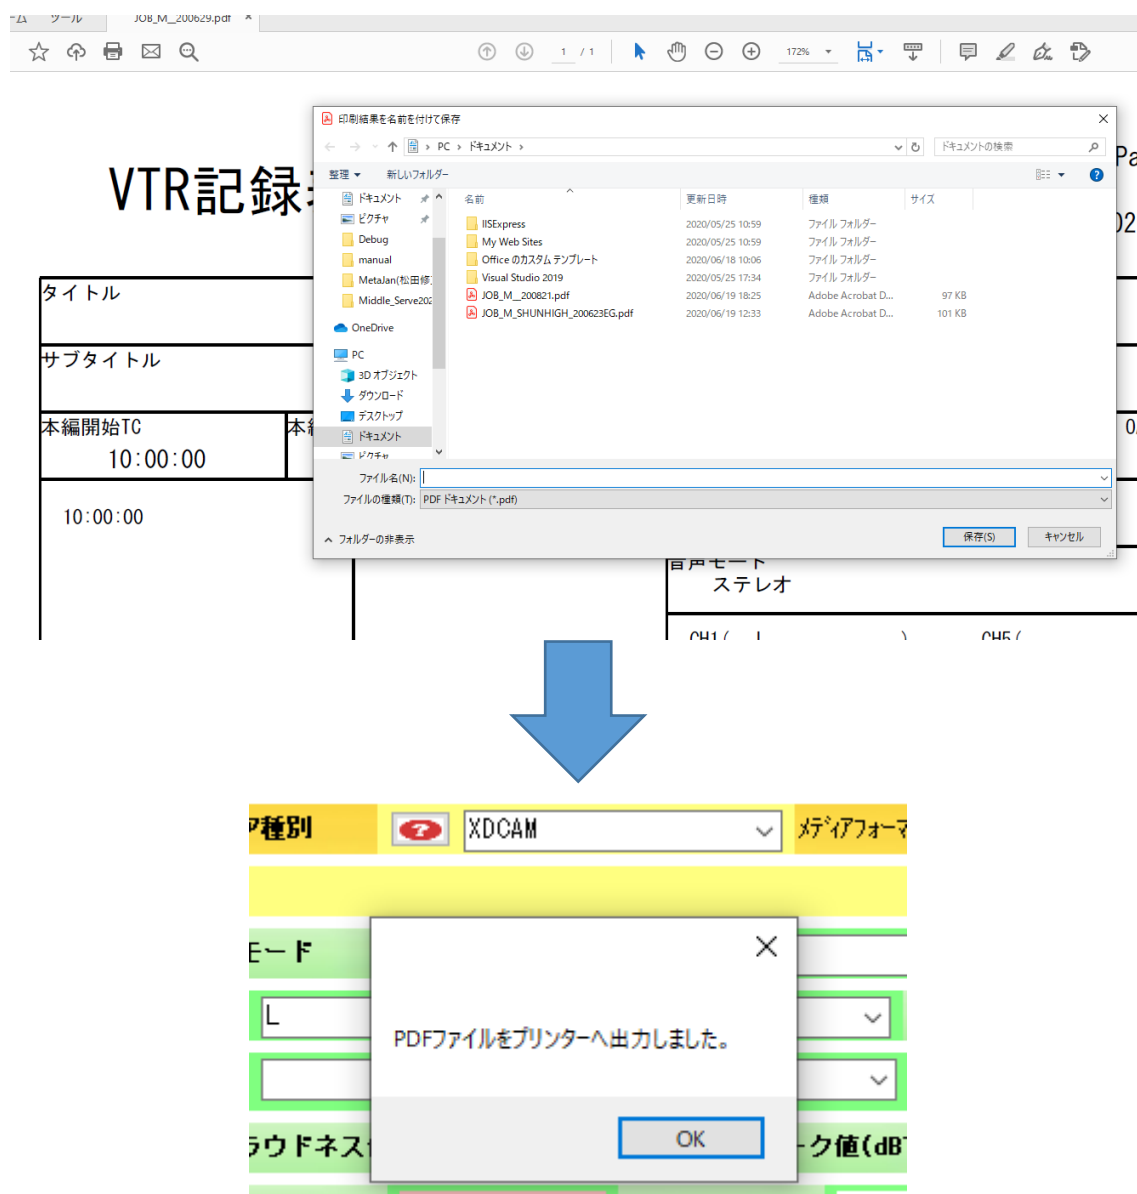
ーム ツール JOB_M_200629.pdf ×

1 / 1 172%

VTR記録

タイトル

サブタイトル

本編開始TC
10:00:00

本

10:00:00

音声モード
ステレオ

CH1 ( ) CH5 (

Pa

02

0

印刷結果を名前を付けて保存

PC › ドキュメント ›

ドキュメントの検索

整理 ▾ 新しいフォルダー

ドキュメント
ピクチャ
Debug
manual
MetaJan(松田修
Middle_Serve202
OneDrive
PC
3D オブジェクト
ダウンロード
デスクトップ
ドキュメント
ピクチャ

| 名前 | 更新日時 | 種類 | サイズ |
|---|---|---|---|
| IISExpress | 2020/05/25 10:59 | ファイル フォルダー | |
| My Web Sites | 2020/05/25 10:59 | ファイル フォルダー | |
| Office のカスタム テンプレート | 2020/06/18 10:06 | ファイル フォルダー | |
| Visual Studio 2019 | 2020/05/25 17:34 | ファイル フォルダー | |
| JOB_M_200821.pdf | 2020/06/19 18:25 | Adobe Acrobat D... | 97 KB |
| JOB_M_SHUNHIGH_200623EG.pdf | 2020/06/19 12:33 | Adobe Acrobat D... | 101 KB |

ファイル名(N):
ファイルの種類(T): PDF ドキュメント (*.pdf)

フォルダーの非表示

保存(S) キャンセル

ア種別 XDCAM メディアフォーマ

モード

L

ラウドネス ーク値(dB

×

PDFファイルをプリンターへ出力しました。

OK